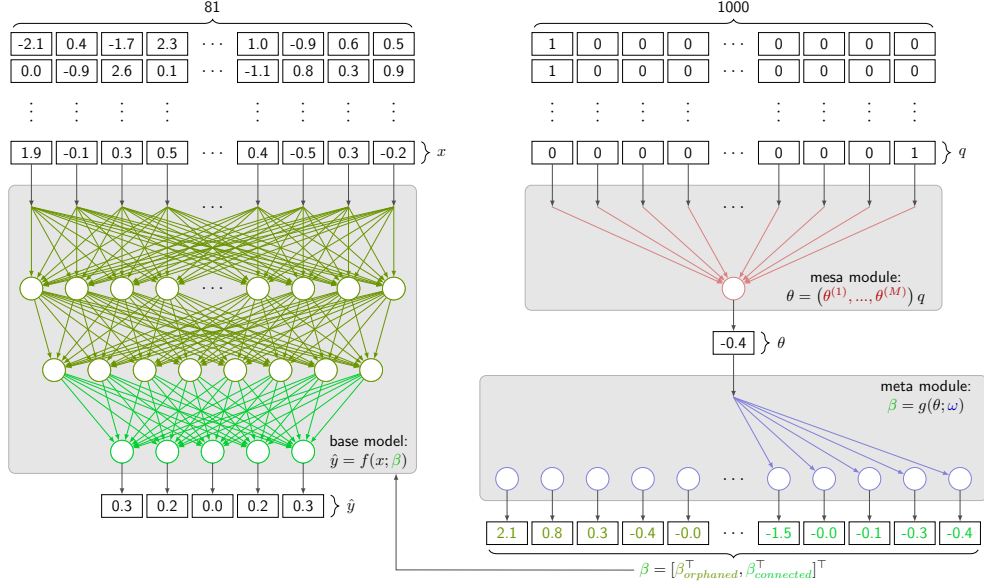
81

| -2.1 | 0.4 | -1.7 | 2.3 | $\cdots$ | 1.0 | -0.9 | 0.6 | 0.5 |
|---|---|---|---|---|---|---|---|---|
| 0.0 | -0.9 | 2.6 | 0.1 | $\cdots$ | -1.1 | 0.8 | 0.3 | 0.9 |
| $\vdots$ | $\vdots$ | $\vdots$ | $\vdots$ | | $\vdots$ | $\vdots$ | $\vdots$ | $\vdots$ |
| 1.9 | -0.1 | 0.3 | 0.5 | $\cdots$ | 0.4 | -0.5 | 0.3 | -0.2 |

$x$

1000

| 1 | 0 | 0 | 0 | $\cdots$ | 0 | 0 | 0 | 0 |
|---|---|---|---|---|---|---|---|---|
| 1 | 0 | 0 | 0 | $\cdots$ | 0 | 0 | 0 | 0 |
| $\vdots$ | $\vdots$ | $\vdots$ | $\vdots$ | | $\vdots$ | $\vdots$ | $\vdots$ | $\vdots$ |
| 0 | 0 | 0 | 0 | $\cdots$ | 0 | 0 | 0 | 1 |

$q$

$\cdots$

$\cdots$

$\cdots$

mesa module:
$\theta = \left(\theta^{(1)}, ..., \theta^{(M)}\right) q$

-0.4 $\theta$

meta module:
$\beta = g(\theta; \omega)$

base model:
$\hat{y} = f(x; \beta)$

| 0.3 | 0.2 | 0.0 | 0.2 | 0.3 |
|---|---|---|---|---|

$\hat{y}$

$\cdots$

| 2.1 | 0.8 | 0.3 | -0.4 | -0.0 | $\cdots$ | -1.5 | -0.0 | -0.1 | -0.3 | -0.4 |
|---|---|---|---|---|---|---|---|---|---|---|

$\beta = [\beta_{orphaned}^{\top}; \beta_{connected}^{\top}]^{\top}$